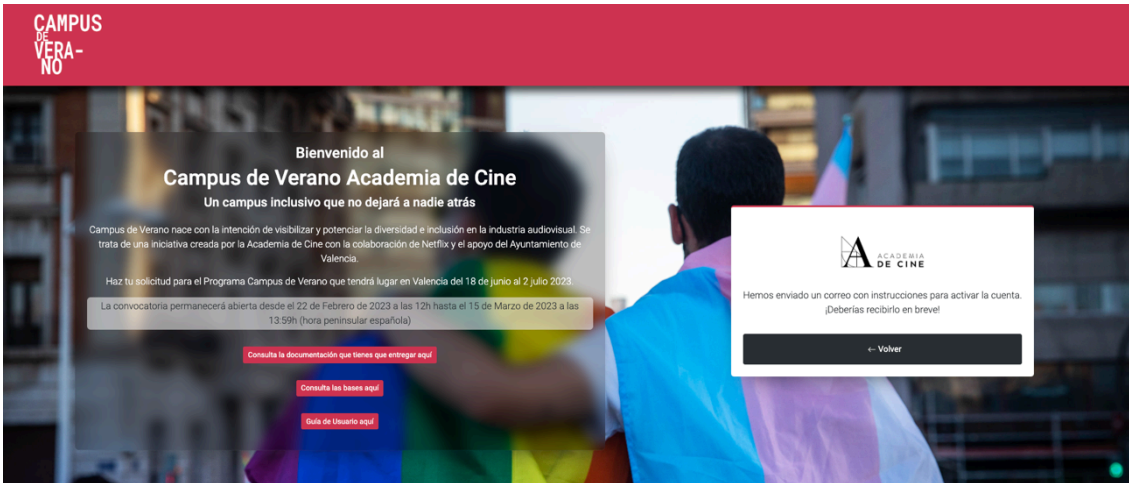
CAMPUS DE VERA-NO

Bienvenido al
Campus de Verano Academia de Cine
Un campus inclusivo que no dejará a nadie atrás

Campus de Verano nace con la intención de visibilizar y potenciar la diversidad e inclusión en la industria audiovisual. Se trata de una iniciativa creada por la Academia de Cine con la colaboración de Netflix y el apoyo del Ayuntamiento de Valencia.

Haz tu solicitud para el Programa Campus de Verano que tendrá lugar en Valencia del 18 de junio al 2 julio 2023.

La convocatoria permanecerá abierta desde el 22 de Febrero de 2023 a las 12h hasta el 15 de Marzo de 2023 a las 13:59h (hora peninsular española)

Consulta la documentación que tienes que entregar aquí

Consulta las bases aquí

Guía de Usuario aquí

A ACADEMIA DE CINE

Hemos enviado un correo con instrucciones para activar la cuenta. ¡Deberías recibirlo en breve!

← Volver